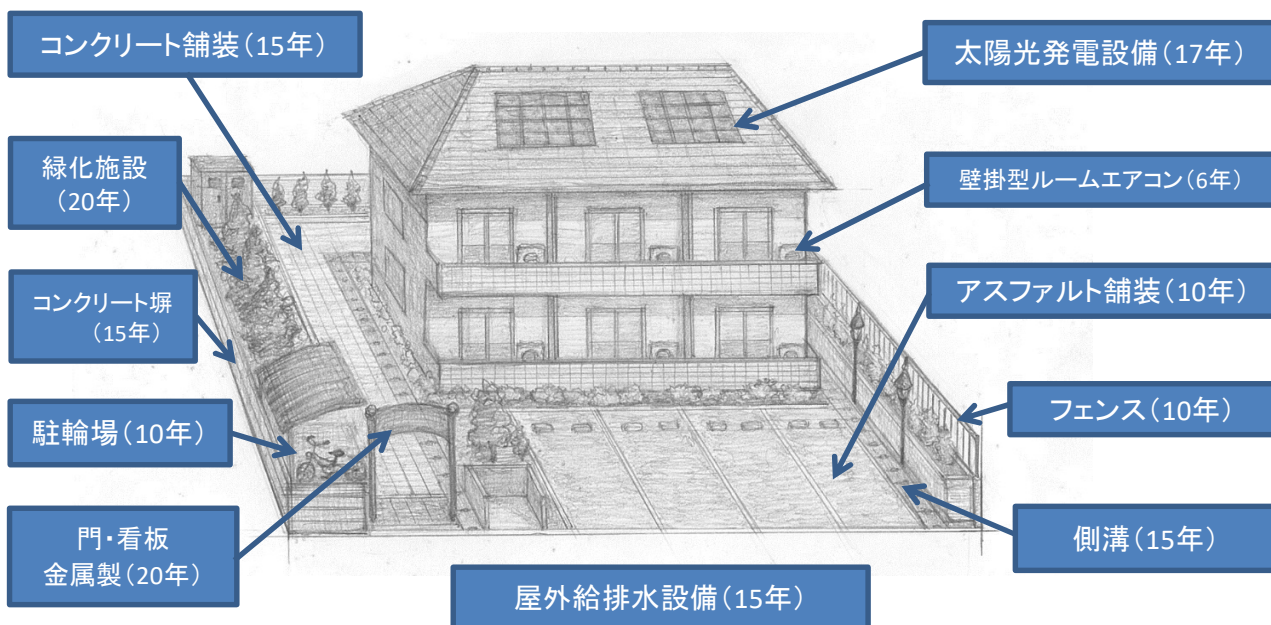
コンクリート舗装（15年）

太陽光発電設備（17年）

緑化施設（20年）

壁掛型ルームエアコン（6年）

コンクリート塀（15年）

アスファルト舗装（10年）

駐輪場（10年）

フェンス（10年）

門・看板 金属製（20年）

側溝（15年）

屋外給排水設備（15年）